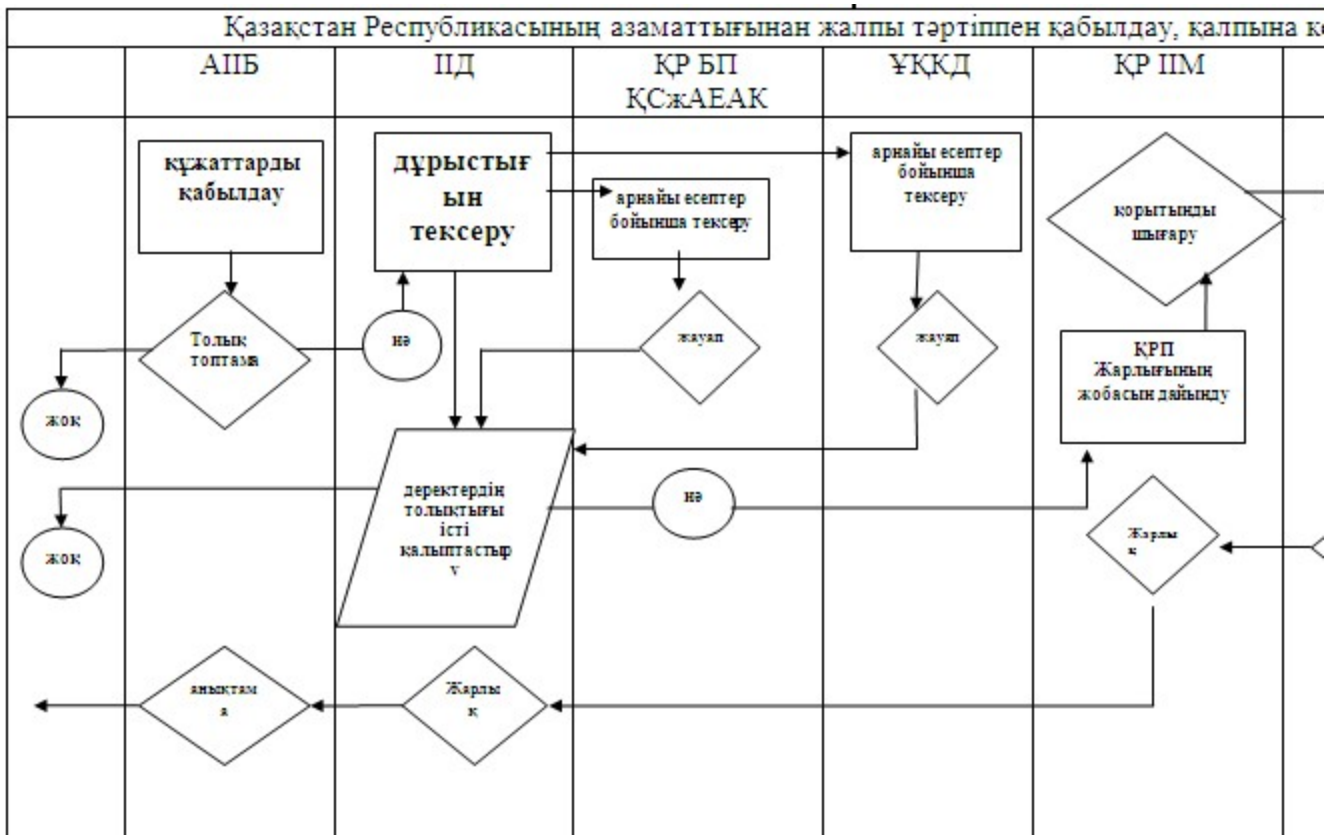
Қазақстан Республикасының азаматтығынан жалпы тәртіппен қабылдау, қалпына к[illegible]

АПБ

ІІД

ҚР БП ҚСжАЕАК

ҰҚКД

ҚР ІІМ

құжаттарды қабылдау

дұрыстығын тексеру

арнайы есептер бойынша тексеру

арнайы есептер бойынша тексеру

қорытынды шығару

Толық топтама

иә

жауап

жауап

ҚРП Жарлығының жобасын дайынду

жоқ

деректердің толықтығы істі қалыптастыру

иә

жоқ

Жарлық

анықтама

Жарлық